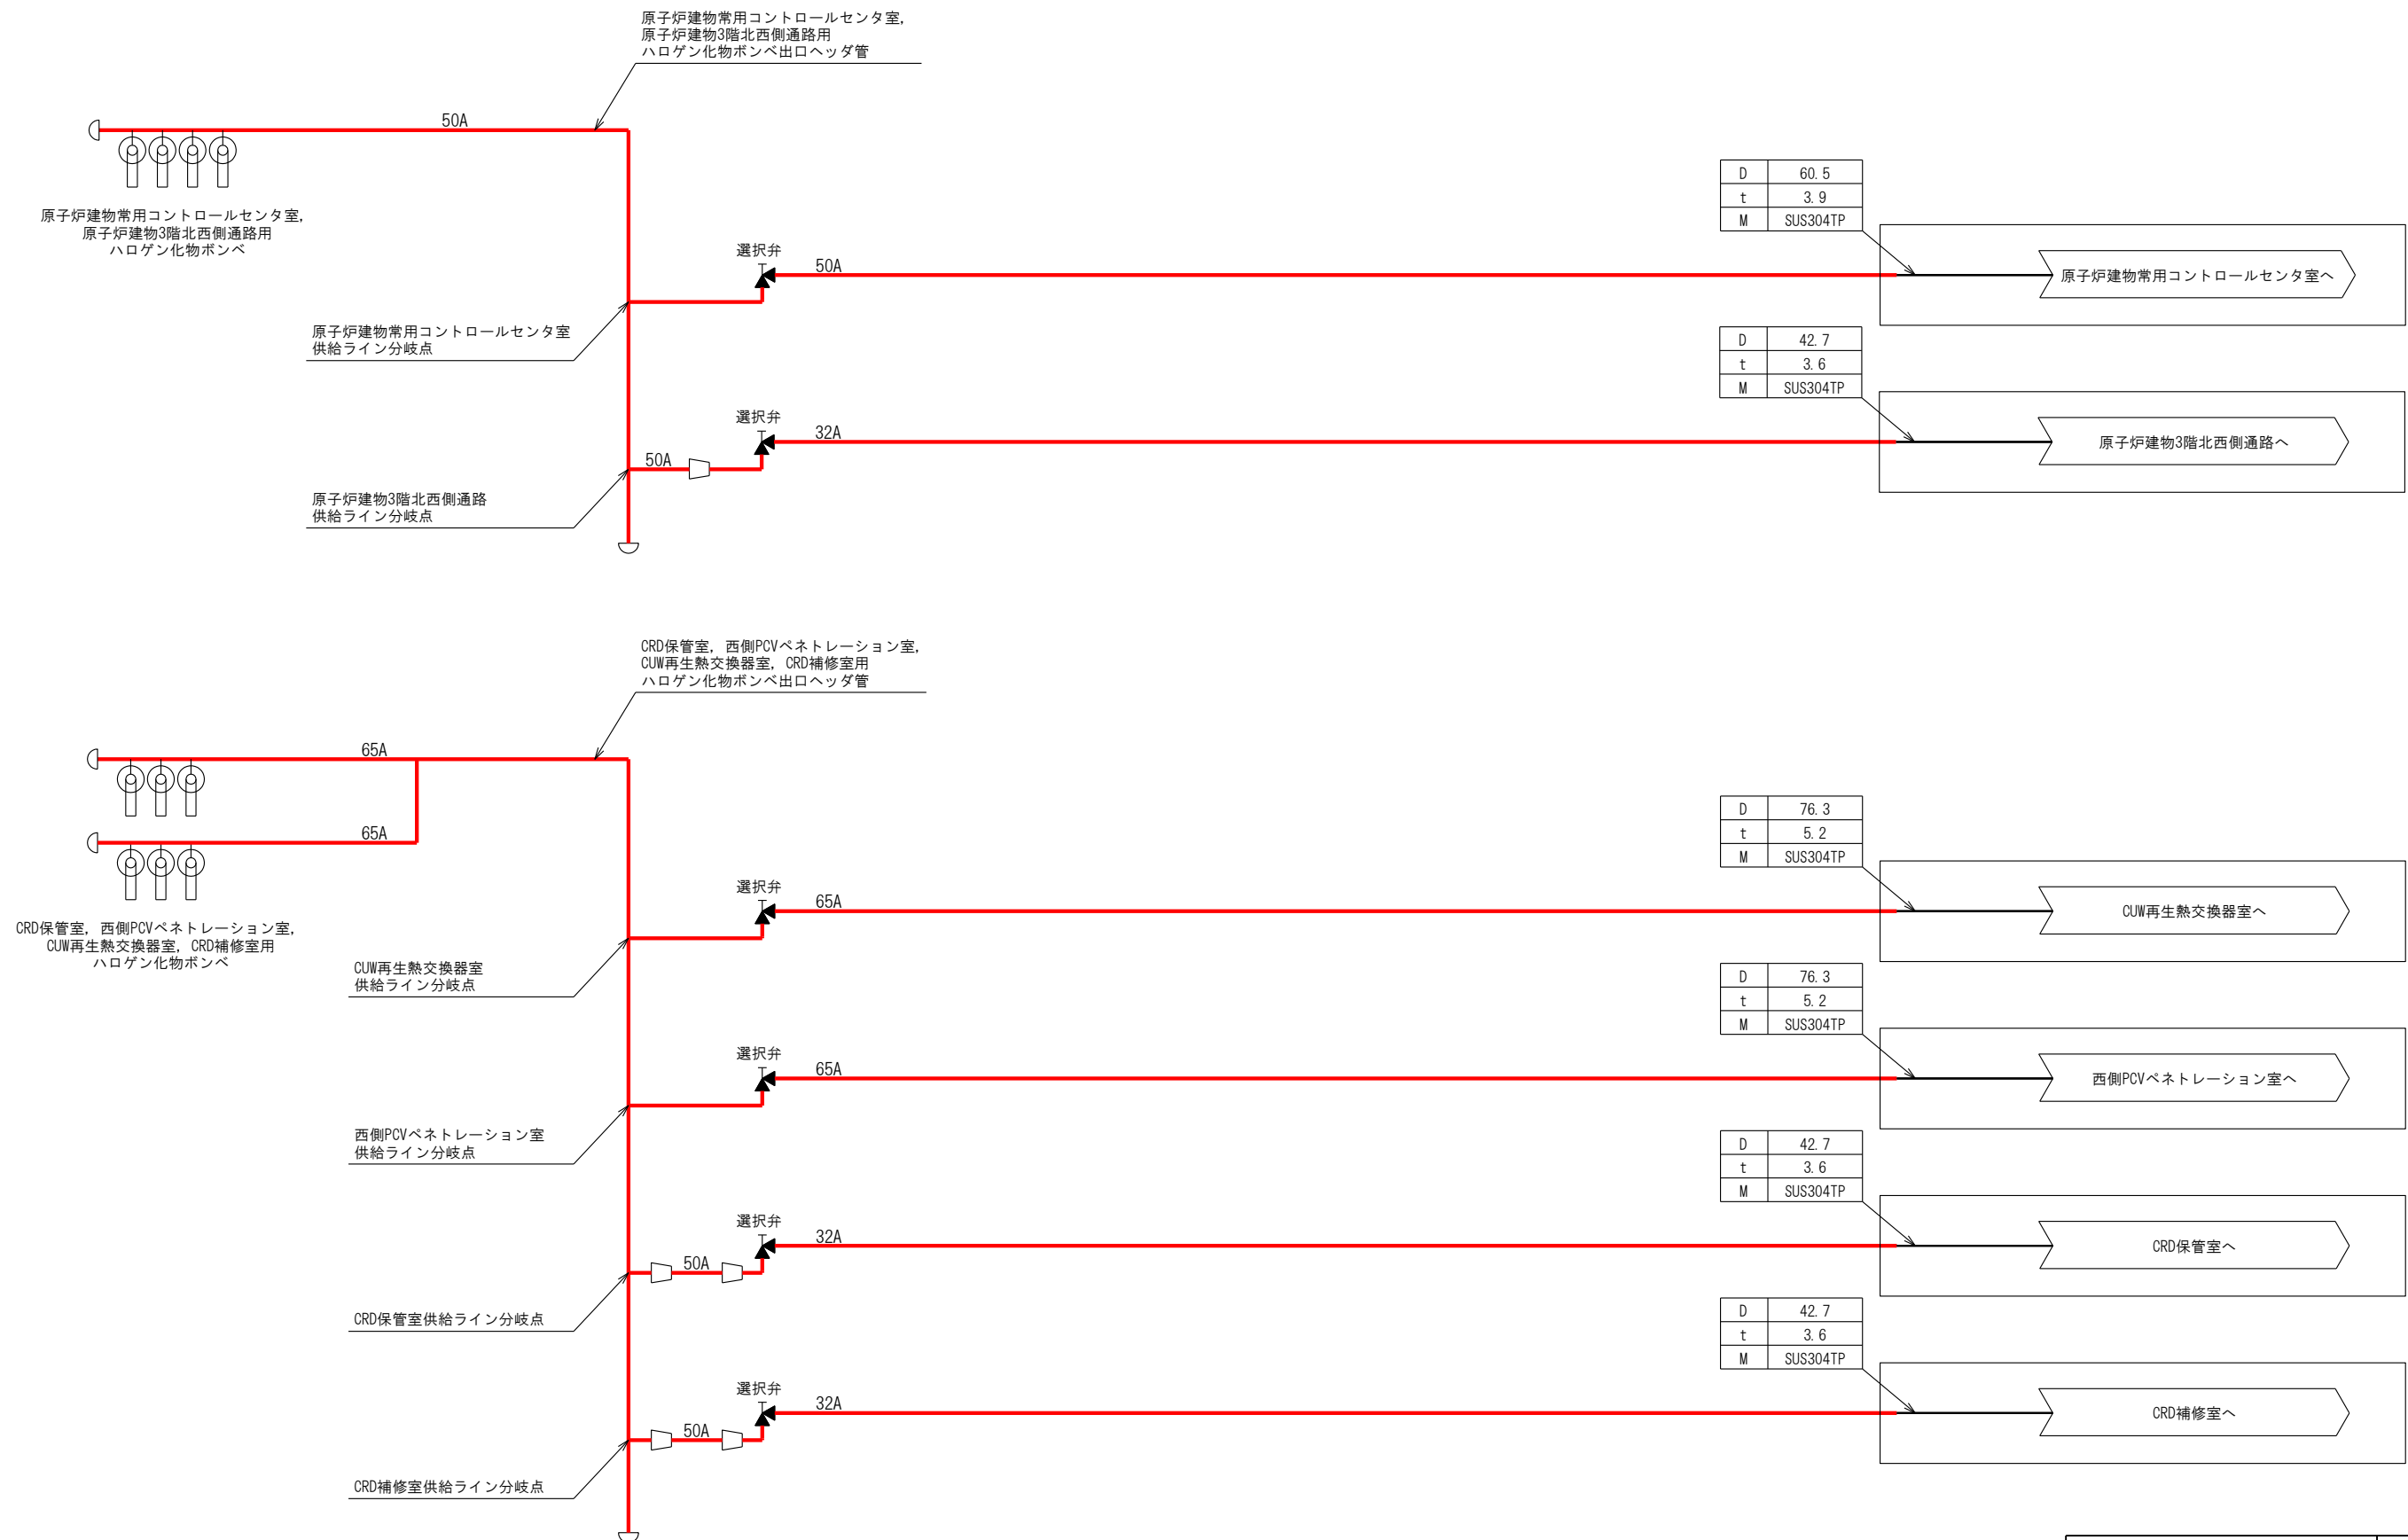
原子炉建物常用コントロールセンタ室，
原子炉建物3階北西側通路用
ハロゲン化物ボンベ出口ヘッダ管

50A

原子炉建物常用コントロールセンタ室，
原子炉建物3階北西側通路用
ハロゲン化物ボンベ

| D | 60.5 |
|---|---|
| t | 3.9 |
| M | SUS304TP |

選択弁
50A
原子炉建物常用コントロールセンタ室へ

原子炉建物常用コントロールセンタ室
供給ライン分岐点

| D | 42.7 |
|---|---|
| t | 3.6 |
| M | SUS304TP |

選択弁
32A
50A
原子炉建物3階北西側通路へ

原子炉建物3階北西側通路
供給ライン分岐点

CRD保管室，西側PCVペネトレーション室，
CUW再生熱交換器室，CRD補修室用
ハロゲン化物ボンベ出口ヘッダ管

65A
65A

CRD保管室，西側PCVペネトレーション室，
CUW再生熱交換器室，CRD補修室用
ハロゲン化物ボンベ

| D | 76.3 |
|---|---|
| t | 5.2 |
| M | SUS304TP |

選択弁
65A
CUW再生熱交換器室へ

CUW再生熱交換器室
供給ライン分岐点

| D | 76.3 |
|---|---|
| t | 5.2 |
| M | SUS304TP |

選択弁
65A
西側PCVペネトレーション室へ

西側PCVペネトレーション室
供給ライン分岐点

| D | 42.7 |
|---|---|
| t | 3.6 |
| M | SUS304TP |

選択弁
32A
50A
CRD保管室へ

CRD保管室供給ライン分岐点

| D | 42.7 |
|---|---|
| t | 3.6 |
| M | SUS304TP |

選択弁
32A
50A
CRD補修室へ

CRD補修室供給ライン分岐点